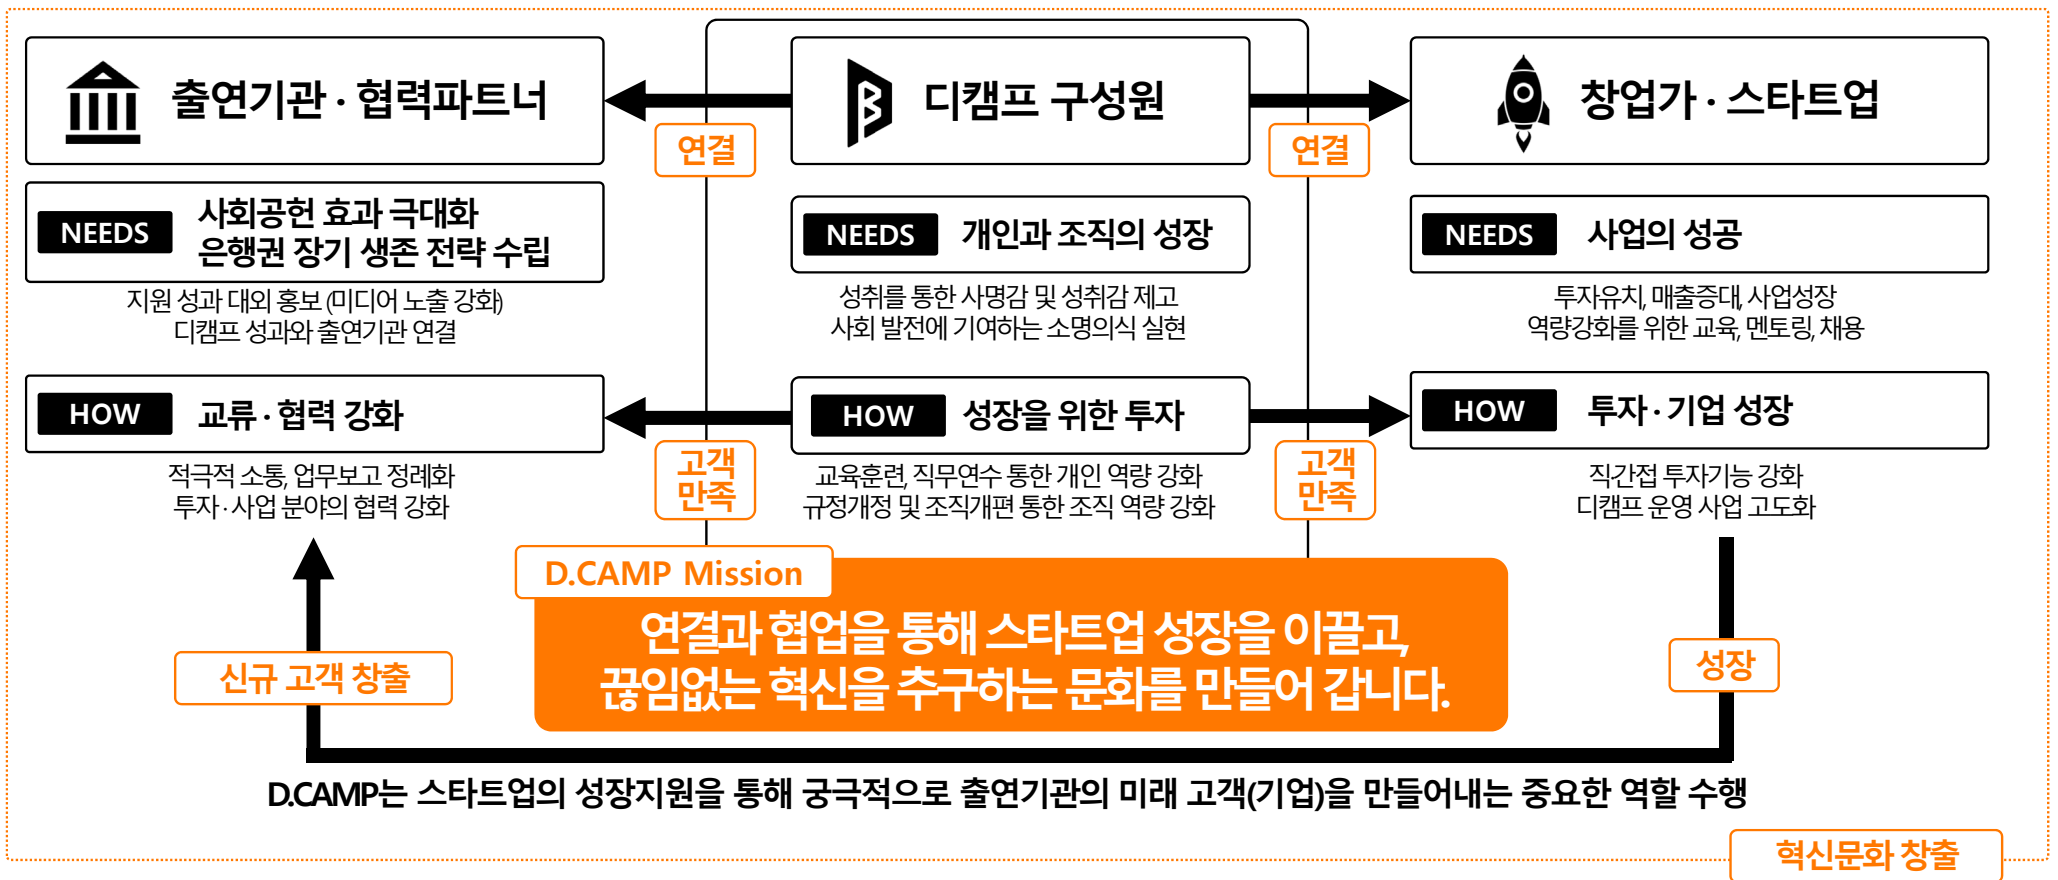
출연기관 · 협력파트너

디캠프 구성원

창업가 · 스타트업

연결

연결

NEEDS 사회공헌 효과 극대화 은행권 장기 생존 전략 수립

지원 성과 대외 홍보 (미디어 노출 강화)
디캠프 성과와 출연기관 연결

NEEDS 개인과 조직의 성장

성취를 통한 사명감 및 성취감 제고
사회 발전에 기여하는 소명의식 실현

NEEDS 사업의 성공

투자유치, 매출증대, 사업성장
역량강화를 위한 교육, 멘토링, 채용

HOW 교류 · 협력 강화

적극적 소통, 업무보고 정례화
투자 · 사업 분야의 협력 강화

고객 만족

HOW 성장을 위한 투자

교육훈련, 직무연수 통한 개인 역량 강화
규정개정 및 조직개편 통한 조직 역량 강화

고객 만족

HOW 투자 · 기업 성장

직간접 투자기능 강화
디캠프 운영 사업 고도화

D.CAMP Mission

연결과 협업을 통해 스타트업 성장을 이끌고,
끊임없는 혁신을 추구하는 문화를 만들어 갑니다.

신규 고객 창출

성장

D.CAMP는 스타트업의 성장지원을 통해 궁극적으로 출연기관의 미래 고객(기업)을 만들어내는 중요한 역할 수행

혁신문화 창출